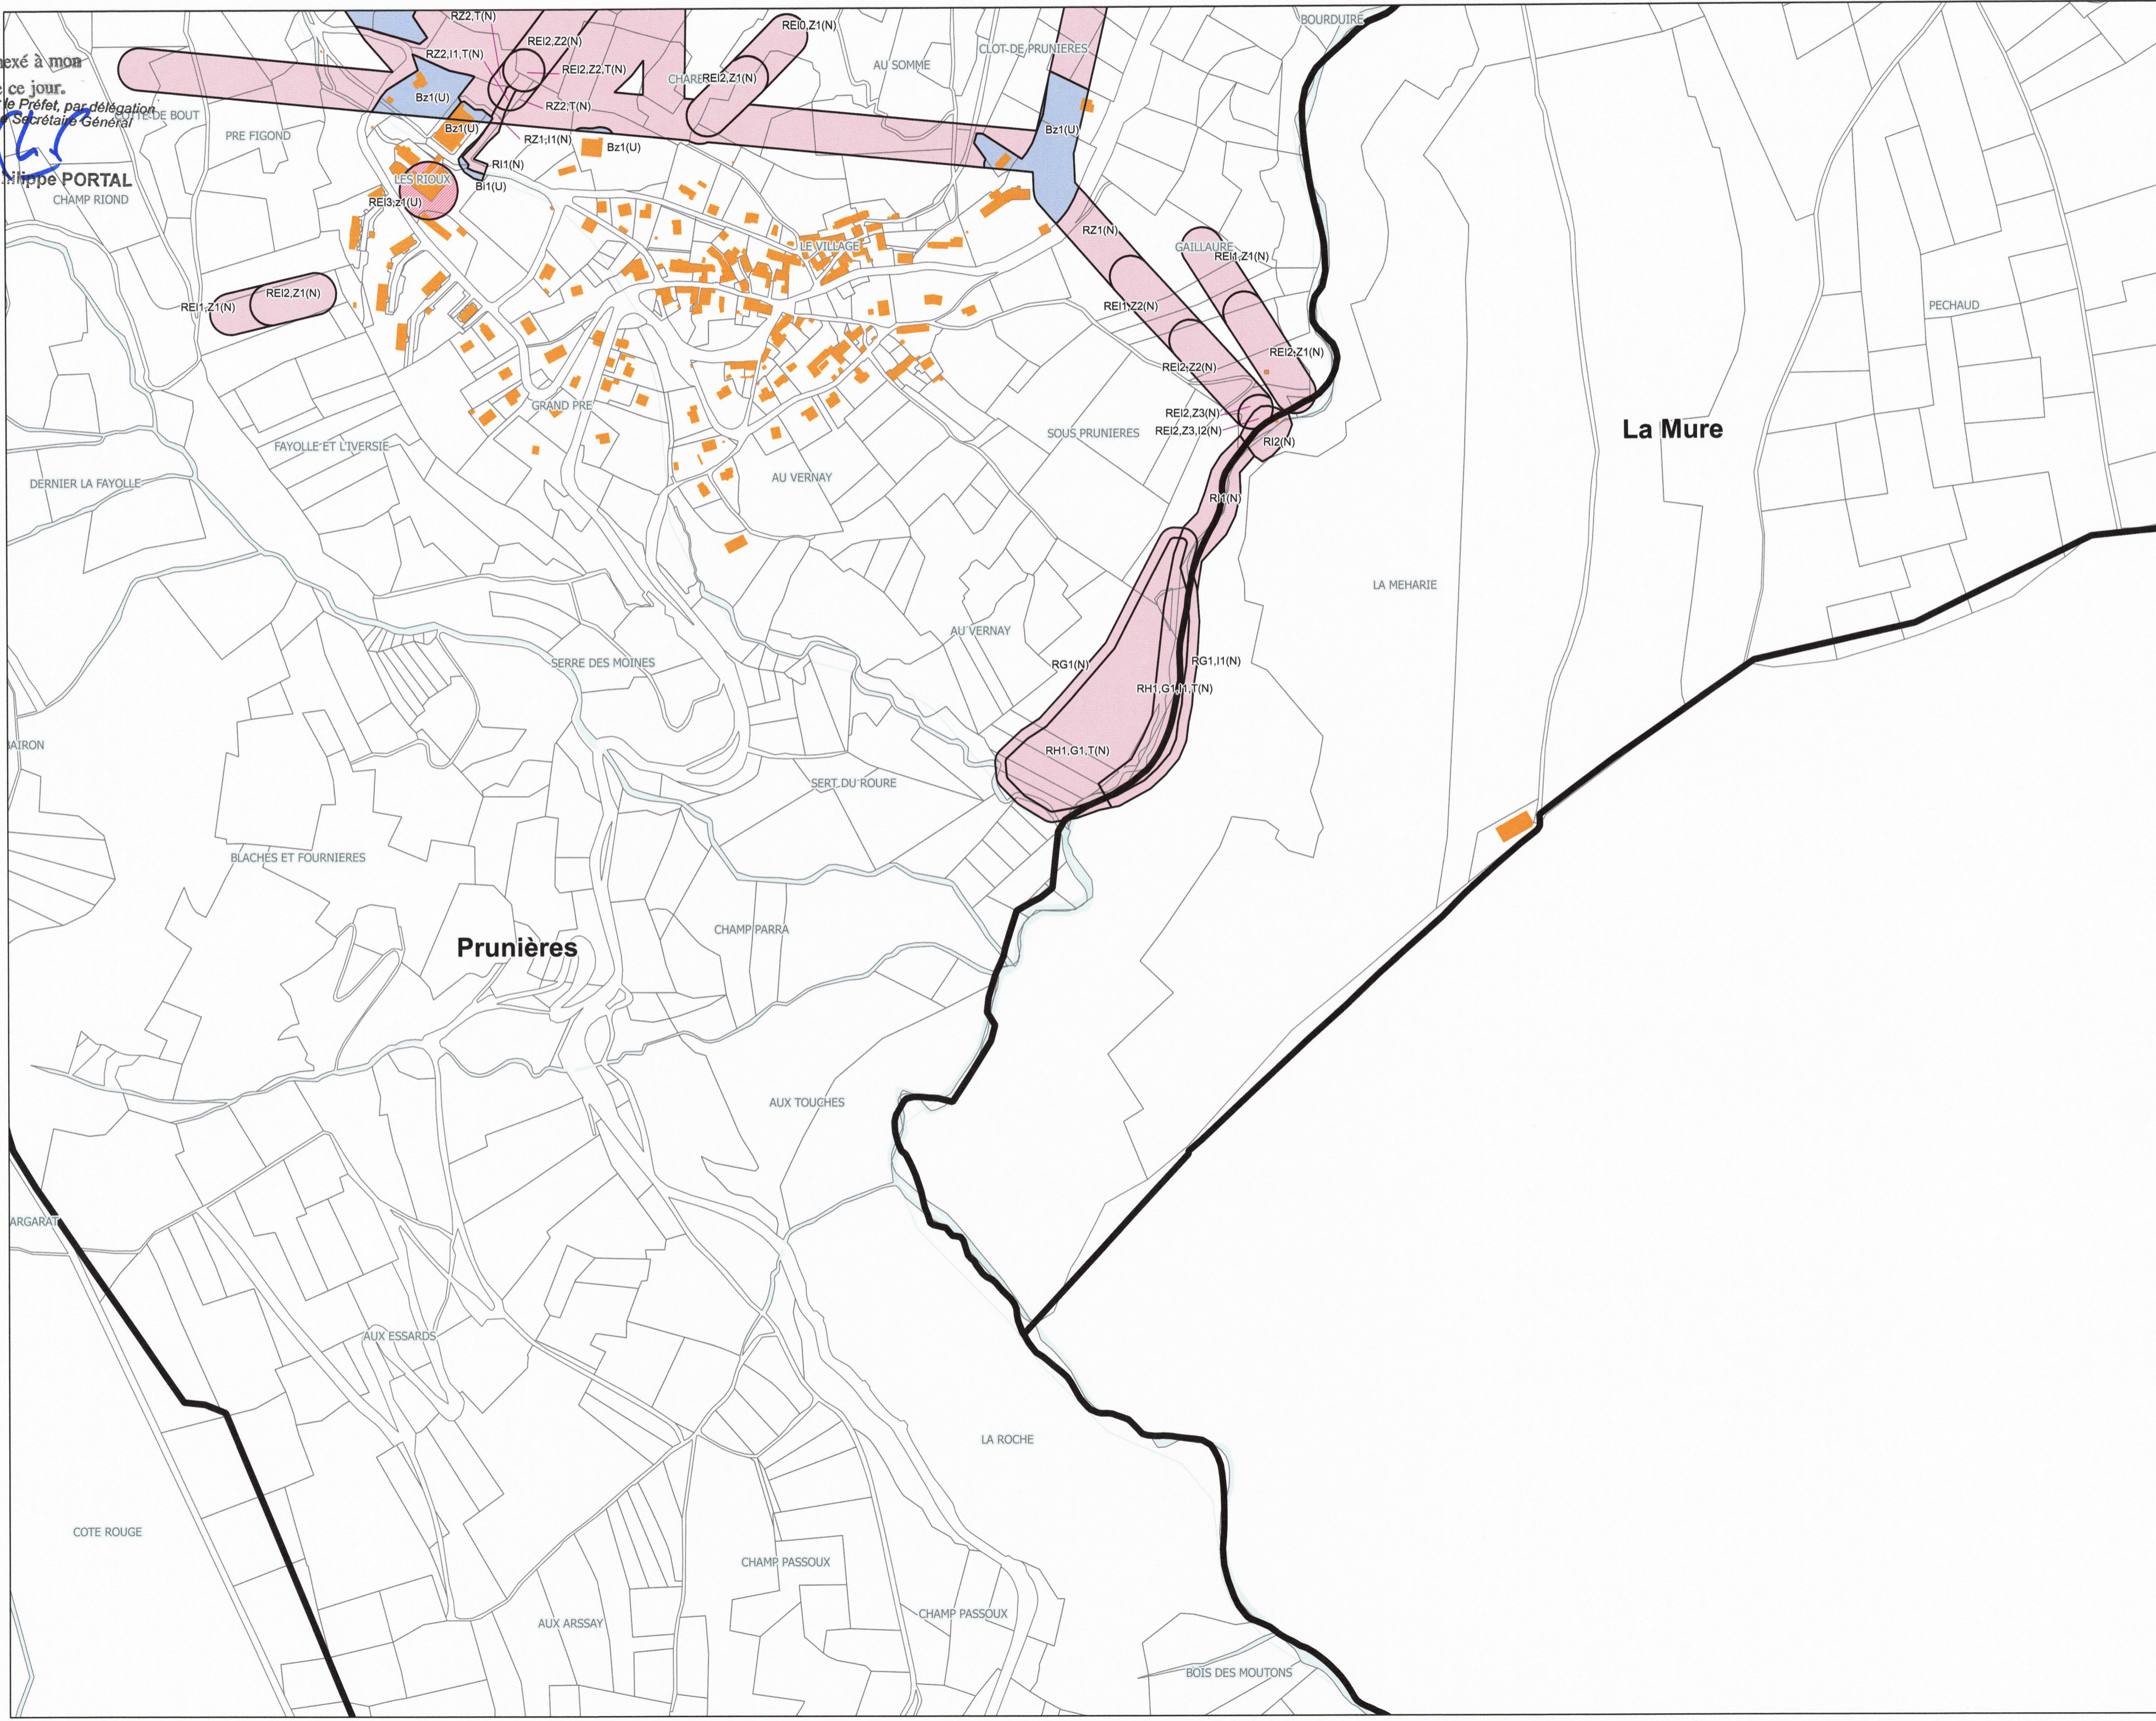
nexé à mon
e ce jour.
le Préfet, par délégation
Secrétaire Général
ilippe PORTAL

RZ2,T(N)
REI2,Z2(N)
REI0,Z1(N)
BOURDUIRE
RZ2,I1,T(N)
REI2,Z2,T(N)
CHARE
REI2,Z1(N)
AU SOMME
CLOT-DE-PRUNIERES
Bz1(U)
RZ2,T(N)
COTE DE BOUT
Bz1(U)
PRE FIGOND
RZ1,I1(N)
Bz1(U)
Bz1(U)
RI1(N)
LES RIOUX
Bi1(U)
CHAMP RIOND
REI3,z1(U)
RZ1(N)
GAILLAURE
REI1,Z1(N)
LE VILLAGE
REI2,Z1(N)
REI1,Z1(N)
REI1,Z2(N)
PECHAUD
REI2,Z1(N)
REI2,Z2(N)
GRAND PRE
REI2,Z3(N)
REI2,Z3,I2(N)
SOUS PRUNIERES
FAYOLLE ET L'IVERSIE
RI2(N)
La Mure
DERNIER LA FAYOLLE
AU VERNAY
RI1(N)
LA MEHARIE
AU VERNAY
SERRE DES MOINES
RG1(N)
RG1,I1(N)
RH1,G1,I1,T(N)
BAIRON
RH1,G1,T(N)
SERT DU ROURE
BLACHES ET FOURNIERES
CHAMP PARRA
Prunières
AUX TOUCHES
ARGARAT
AUX ESSARDS
LA ROCHE
COTE ROUGE
CHAMP PASSOUX
AUX ARSSAY
CHAMP PASSOUX
BOIS DES MOUTONS